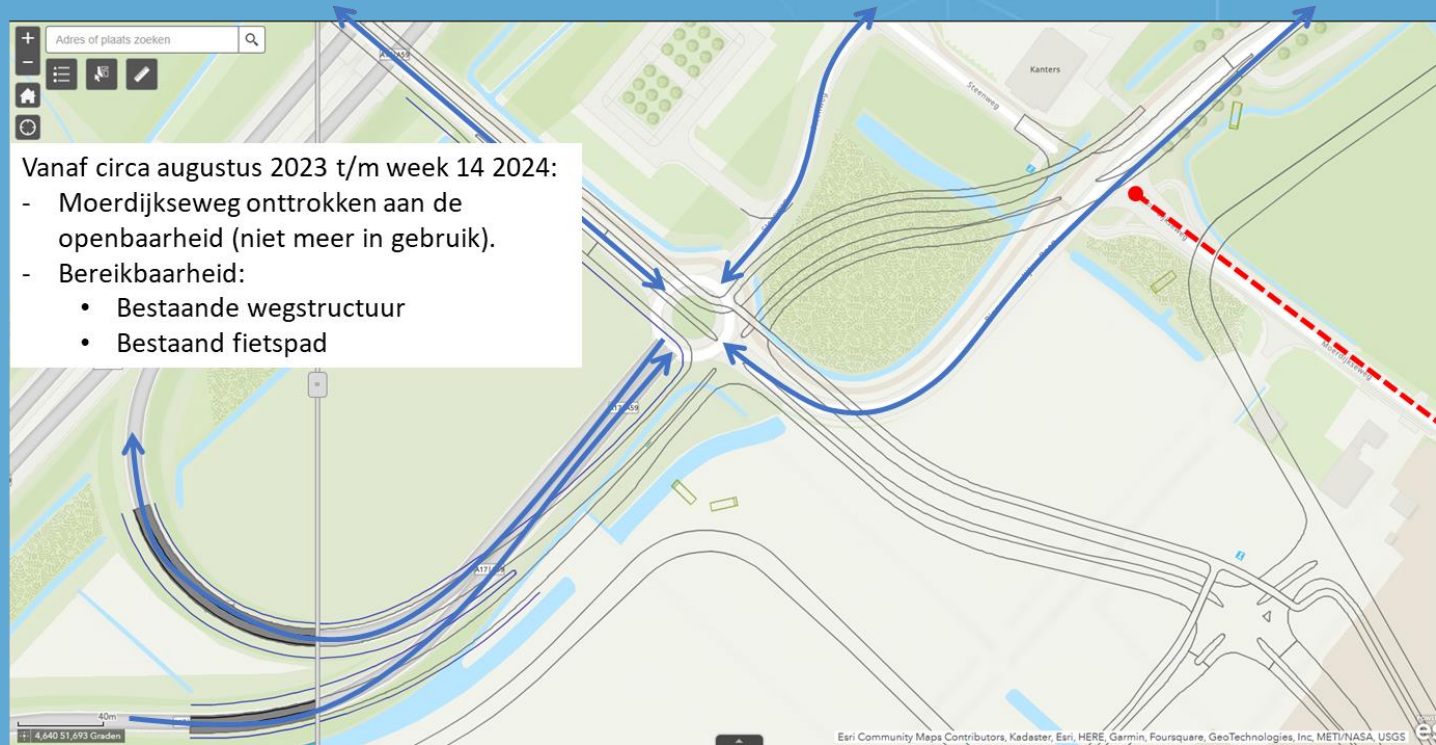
Adres of plaats zoeken

Vanaf circa augustus 2023 t/m week 14 2024:
- Moerdijkseweg onttrokken aan de openbaarheid (niet meer in gebruik).
- Bereikbaarheid:
  • Bestaande wegstructuur
  • Bestaand fietspad

Kanters

Steenweg

A17

A59

Moerdijkseweg

40m

4,640 51,693 Graden

Esri Community Maps Contributors, Kadaster, Esri, HERE, Garmin, Foursquare, GeoTechnologies, Inc, METI/NASA, USGS